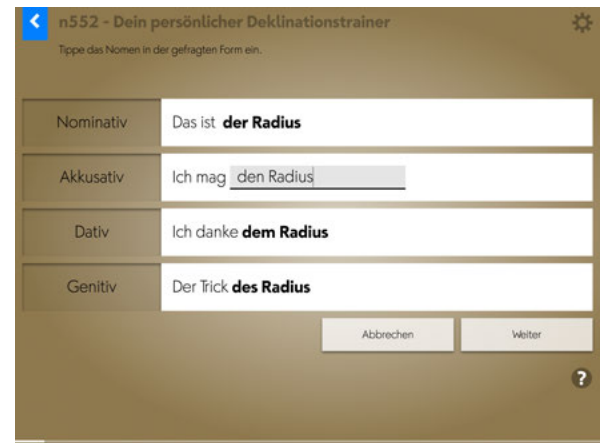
n552 - Dein persönlicher Deklinationstrainer

Tippe das Nomen in der gefragten Form ein.

| Nominativ | Das ist **der Radius** |
|---|---|
| Akkusativ | Ich mag den Radius |
| Dativ | Ich danke **dem Radius** |
| Genitiv | Der Trick **des Radius** |

Abbrechen

Weiter

?